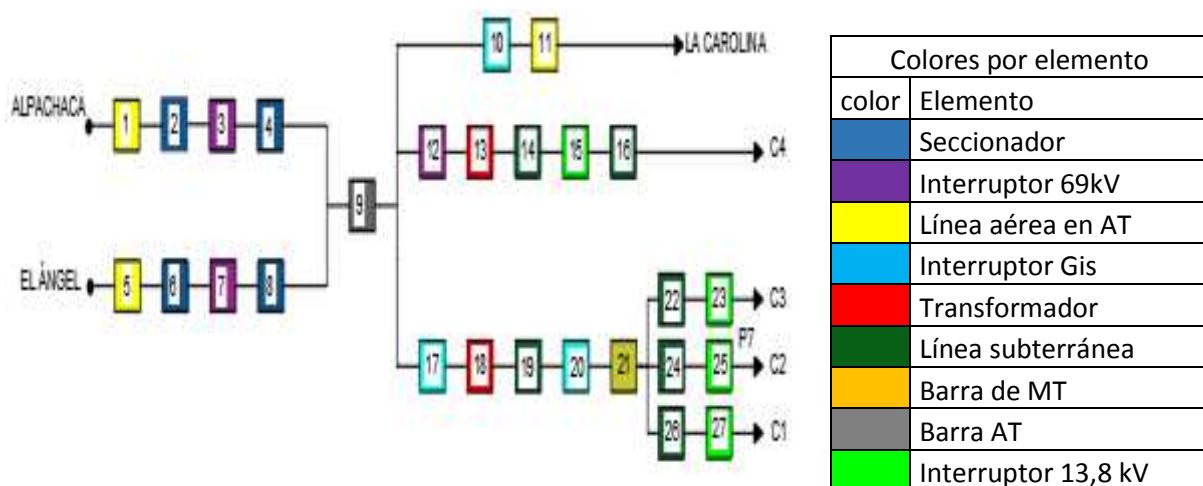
ALPACHACA 1 2 3 4

EL ÁNGEL 5 6 7 8

9

10 11 LA CAROLINA

12 13 14 15 16 C4

17 18 19 20 21

22 23 C3

P7

24 25 C2

26 27 C1

| Colores por elemento | |
|---|---|
| color | Elemento |
| | Seccionador |
| | Interruptor 69kV |
| | Línea aérea en AT |
| | Interruptor Gis |
| | Transformador |
| | Línea subterránea |
| | Barra de MT |
| | Barra AT |
| | Interruptor 13,8 kV |